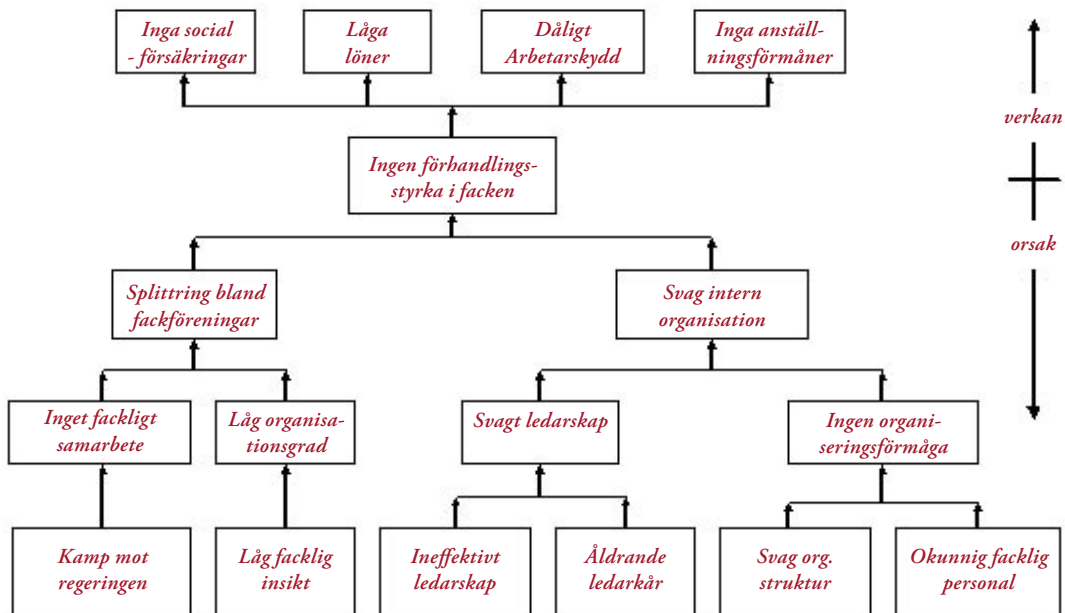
Inga social - försäkringar

Låga löner

Dåligt Arbetarskydd

Inga anställningsförmåner

verkan

Ingen förhandlingsstyrka i facken

orsak

Splittring bland fackföreningar

Svag intern organisation

Inget fackligt samarbete

Låg organisationsgrad

Svagt ledarskap

Ingen organiseringsförmåga

Kamp mot regeringen

Låg facklig insikt

Ineffektivt ledarskap

Åldrande ledarkår

Svag org. struktur

Okunnig facklig personal